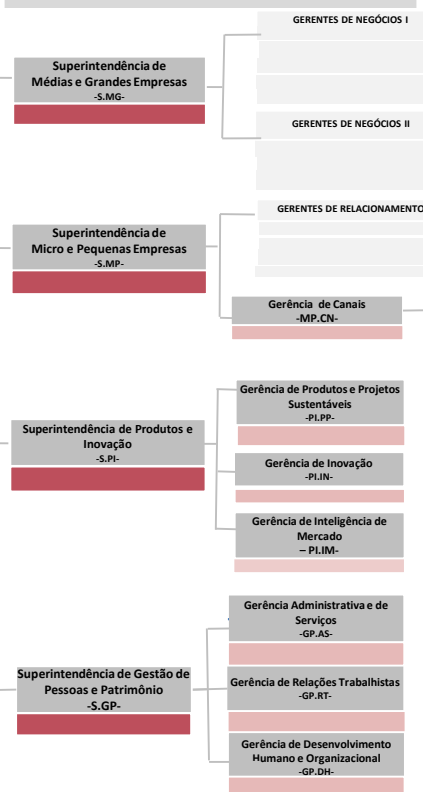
Superintendência de Médias e Grandes Empresas
-S.MG-

GERENTES DE NEGÓCIOS I

GERENTES DE NEGÓCIOS II

Superintendência de Micro e Pequenas Empresas
-S.MP-

GERENTES DE RELACIONAMENTO

Gerência de Canais
-MP.CN-

Superintendência de Produtos e Inovação
-S.PI-

Gerência de Produtos e Projetos Sustentáveis
-PI.PP-

Gerência de Inovação
-PI.IN-

Gerência de Inteligência de Mercado
– PI.IM-

Superintendência de Gestão de Pessoas e Patrimônio
-S.GP-

Gerência Administrativa e de Serviços
-GP.AS-

Gerência de Relações Trabalhistas
-GP.RT-

Gerência de Desenvolvimento Humano e Organizacional
-GP.DH-